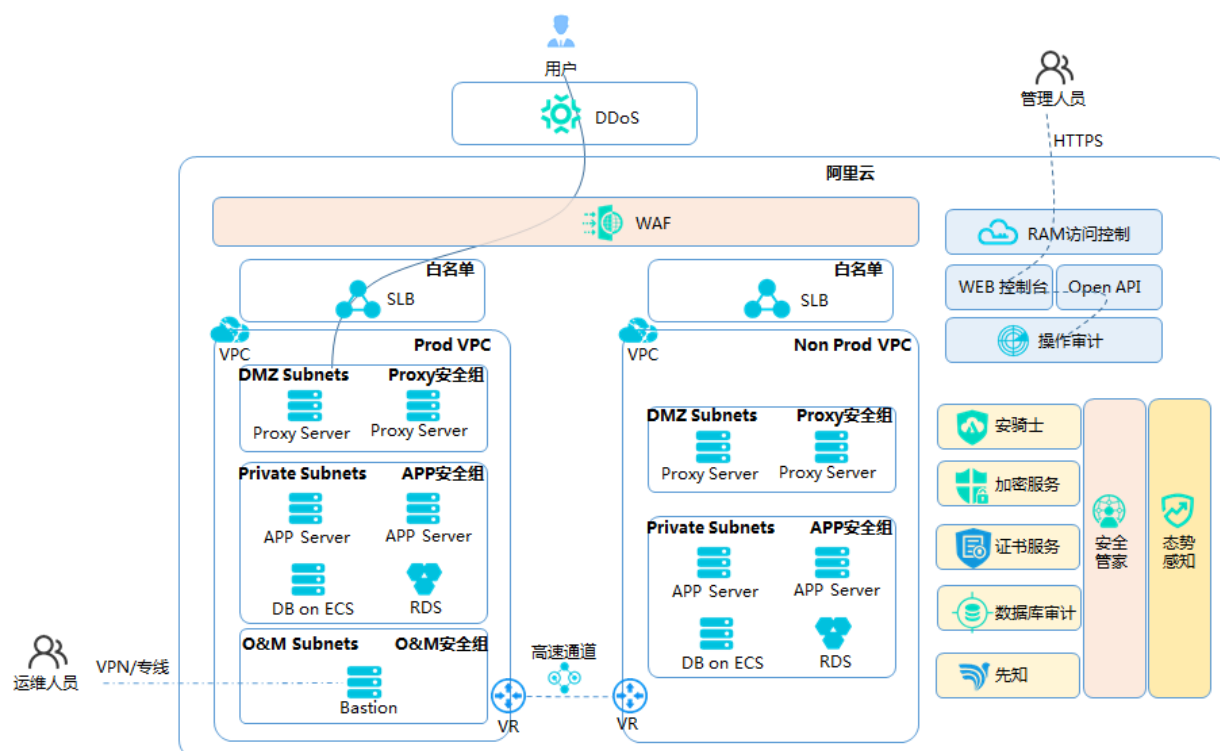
用户

DDoS

管理人员

HTTPS

阿里云

WAF

RAM访问控制

WEB 控制台

Open API

操作审计

白名单

SLB

白名单

SLB

VPC

Prod VPC

DMZ Subnets

Proxy安全组

Proxy Server

Proxy Server

Private Subnets

APP安全组

APP Server

APP Server

DB on ECS

RDS

O&M Subnets

O&M安全组

Bastion

VR

VPC

Non Prod VPC

DMZ Subnets

Proxy安全组

Proxy Server

Proxy Server

Private Subnets

APP安全组

APP Server

APP Server

DB on ECS

RDS

VR

高速通道

运维人员

VPN/专线

安骑士

加密服务

证书服务

数据库审计

先知

安全管家

态势感知